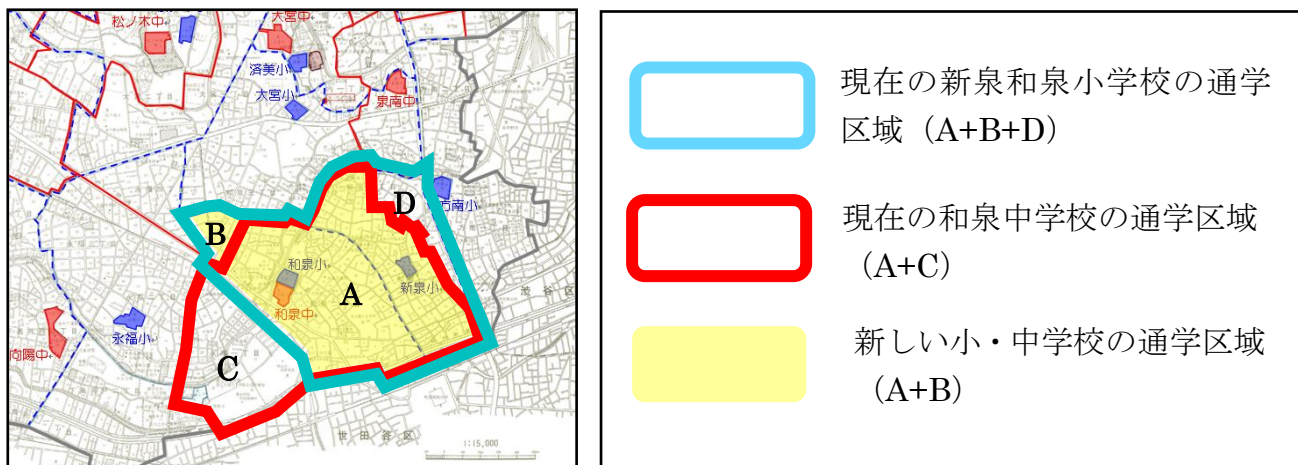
松ノ木中
大宮中
済美小
大宮小
泉南中
方南小
B
D
和泉小
A
新泉小
和泉中
永福小
南陽中
C
渋谷区
世田谷区
1:15,000

現在の新泉和泉小学校の通学区域（A+B+D）

現在の和泉中学校の通学区域（A+C）

新しい小・中学校の通学区域（A+B）